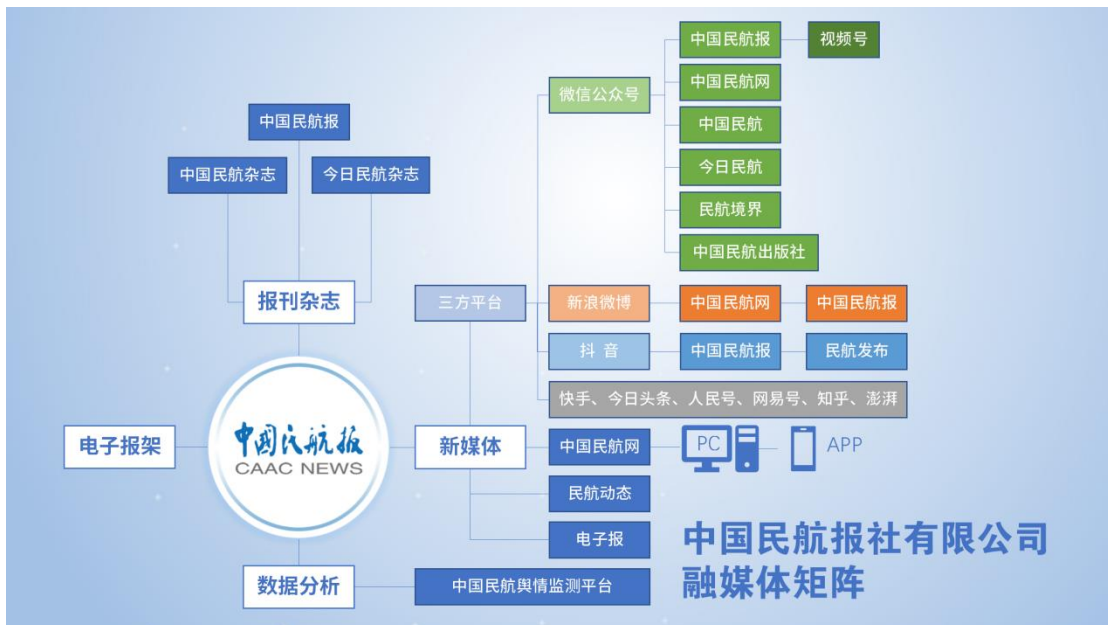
中国民航报
中国民航杂志
今日民航杂志
报刊杂志
电子报架
中国民航报
CAAC NEWS
数据分析
中国民航舆情监测平台
三方平台
新媒体
微信公众号
中国民航报
视频号
中国民航网
中国民航
今日民航
民航境界
中国民航出版社
新浪微博
中国民航网
中国民航报
抖 音
中国民航报
民航发布
快手、今日头条、人民号、网易号、知乎、澎湃
中国民航网
PC
APP
民航动态
电子报
中国民航报社有限公司
融媒体矩阵